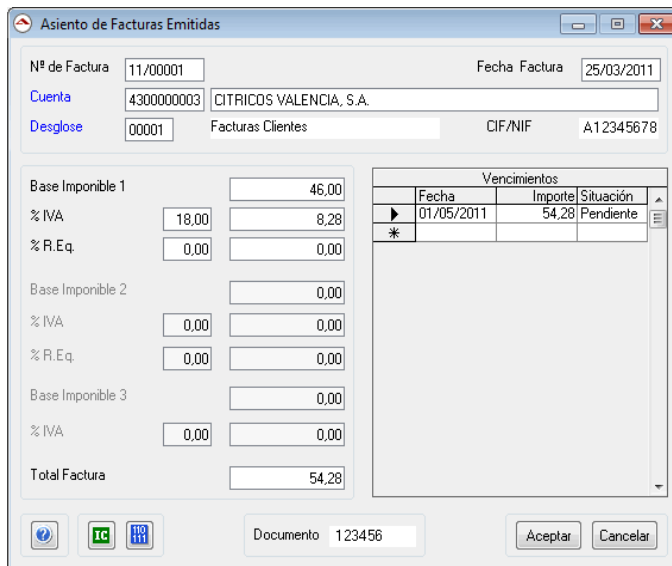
Asiento de Facturas Emitidas

Nº de Factura 11/00001

Fecha Factura 25/03/2011

Cuenta 4300000003 CITRICOS VALENCIA, S.A.

Desglose 00001 Facturas Clientes

CIF/NIF A12345678

Base Imponible 1 46,00

% IVA 18,00 8,28

% R.Eq. 0,00 0,00

Base Imponible 2 0,00

% IVA 0,00 0,00

% R.Eq. 0,00 0,00

Base Imponible 3 0,00

% IVA 0,00 0,00

Total Factura 54,28

Vencimientos

| | Fecha | Importe | Situación |
|---|---|---|---|
| ▶ | 01/05/2011 | 54,28 | Pendiente |
| * | | | |

IC

110
111

Documento 123456

Aceptar

Cancelar